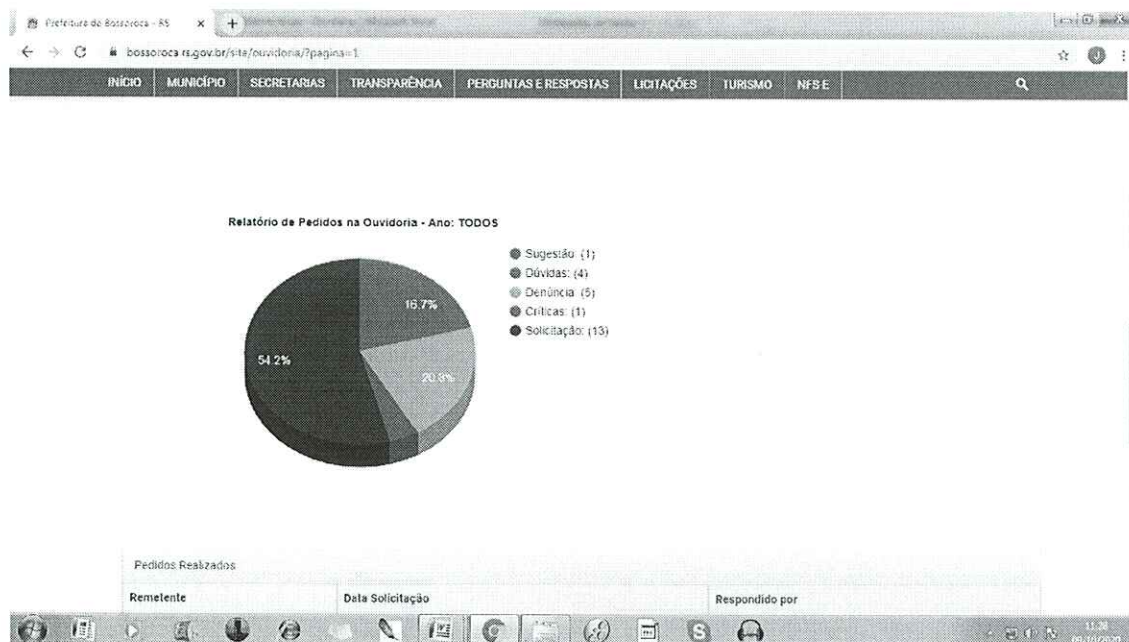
Prefeitura de Bossoroca - RS

bossoroca.rs.gov.br/site/ouvidoria/?pagina=1

INÍCIO MUNICÍPIO SECRETARIAS TRANSPARÊNCIA PERGUNTAS E RESPOSTAS LICITAÇÕES TURISMO NFS E

Relatório de Pedidos na Ouvidoria - Ano: TODOS

16.7%
20.8%
54.2%

Sugestão: (1)
Dúvidas: (4)
Denúncia: (5)
Críticas: (1)
Solicitação: (13)

Pedidos Realizados

| Remetente | Data Solicitação | Respondido por |
|---|---|---|

11:20
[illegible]